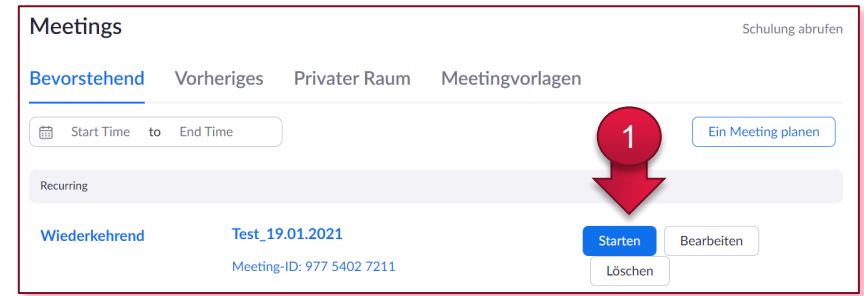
Meetings

Schulung abrufen

Bevorstehend Vorheriges Privater Raum Meetingvorlagen

Start Time to End Time

1

Ein Meeting planen

Recurring

Wiederkehrend

Test_19.01.2021

Meeting-ID: 977 5402 7211

Starten

Bearbeiten

Löschen